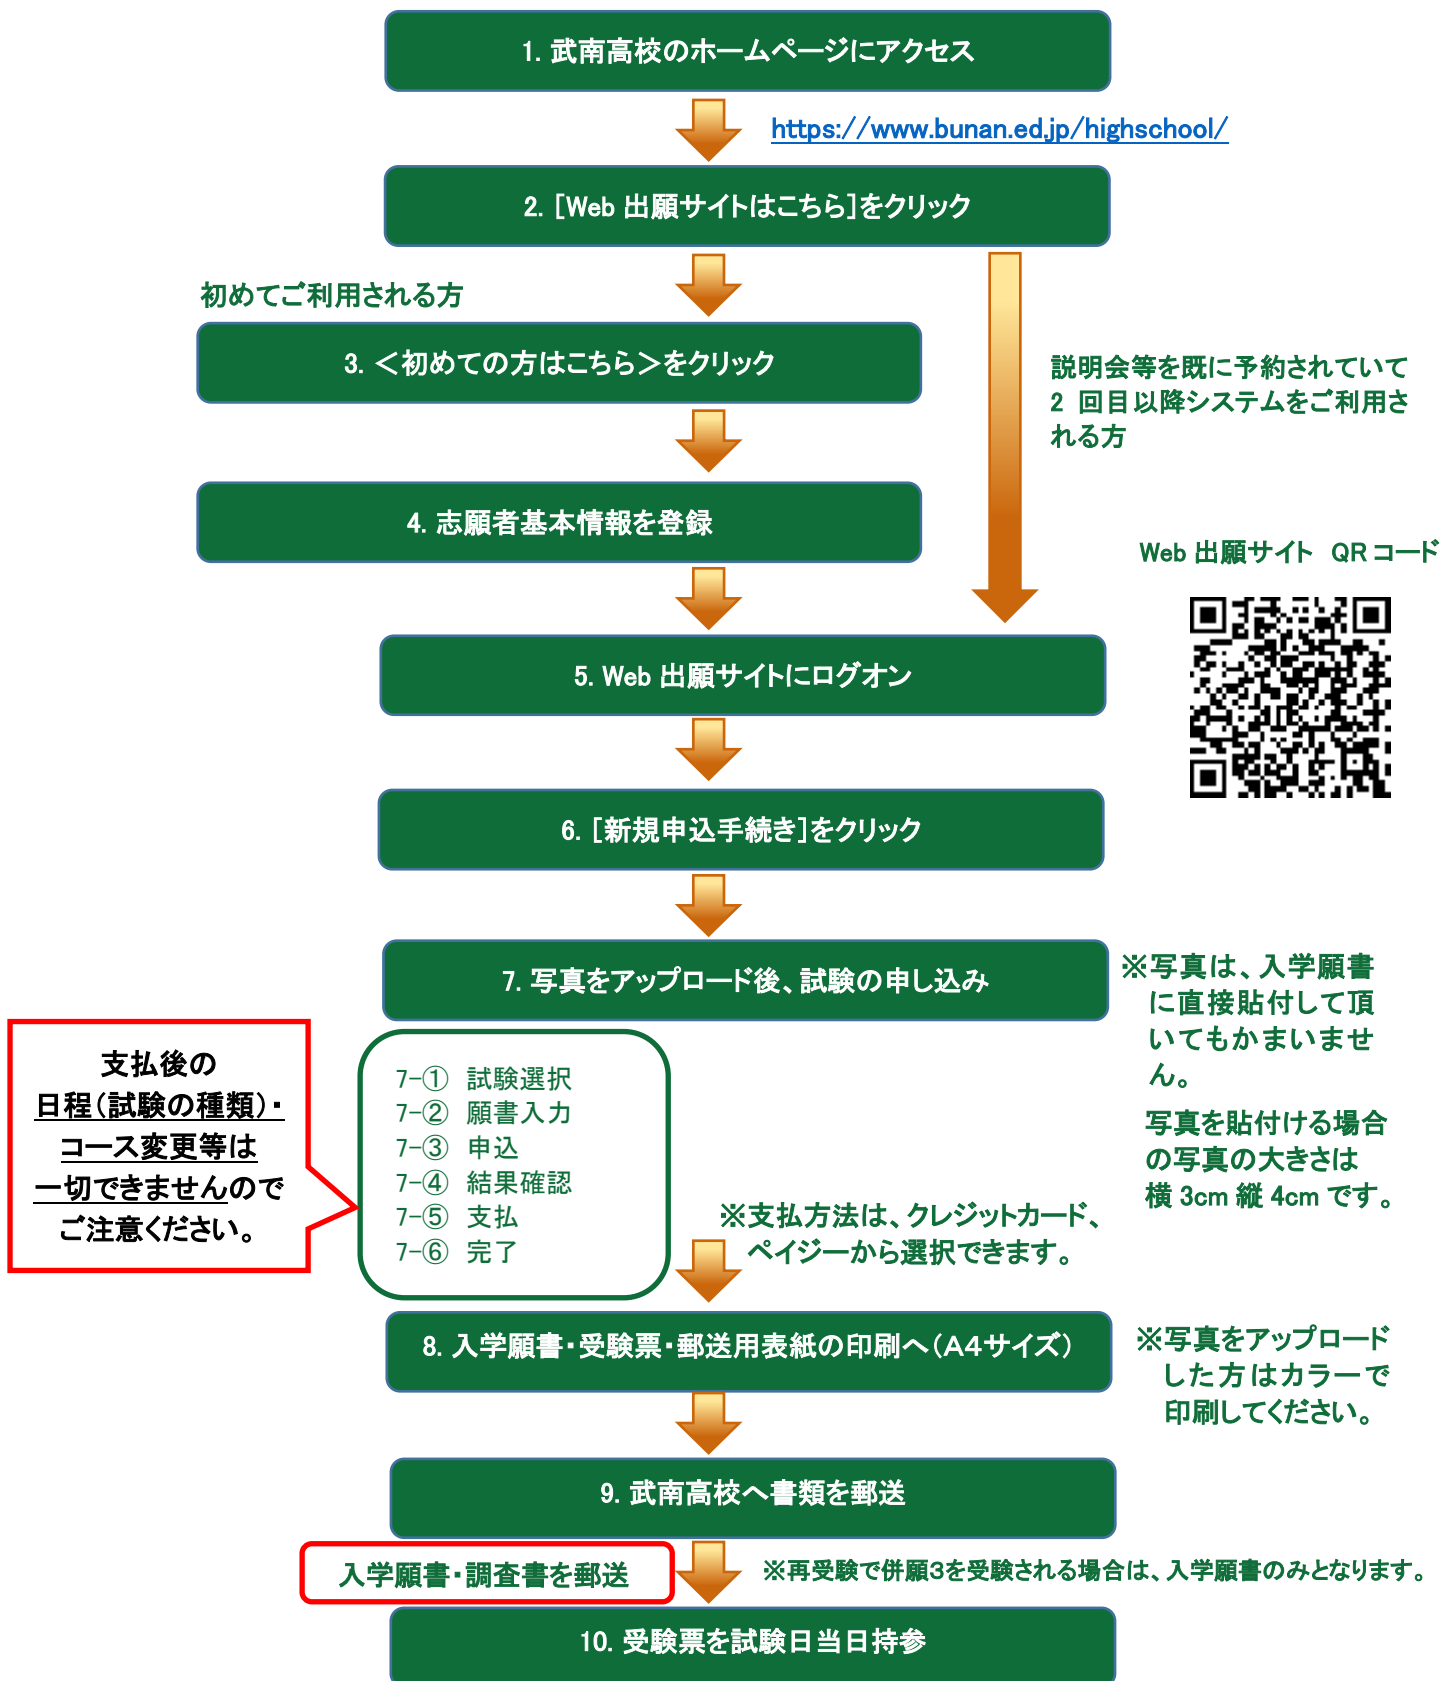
1. 武南高校のホームページにアクセス

https://www.bunan.ed.jp/highschool/

2. [Web 出願サイトはこちら]をクリック

初めてご利用される方

3. ＜初めての方はこちら＞をクリック

説明会等を既に予約されていて 2 回目以降システムをご利用される方

4. 志願者基本情報を登録

Web 出願サイト QR コード

5. Web 出願サイトにログオン

6. [新規申込手続き]をクリック

7. 写真をアップロード後、試験の申し込み

※写真は、入学願書に直接貼付して頂いてもかまいません。

写真を貼付ける場合の写真の大きさは横 3cm 縦 4cm です。

支払後の日程(試験の種類)・コース変更等は一切できませんのでご注意ください。

7-① 試験選択
7-② 願書入力
7-③ 申込
7-④ 結果確認
7-⑤ 支払
7-⑥ 完了

※支払方法は、クレジットカード、ペイジーから選択できます。

8. 入学願書・受験票・郵送用表紙の印刷へ(A4サイズ)

※写真をアップロードした方はカラーで印刷してください。

9. 武南高校へ書類を郵送

入学願書・調査書を郵送

※再受験で併願3を受験される場合は、入学願書のみとなります。

10. 受験票を試験日当日持参